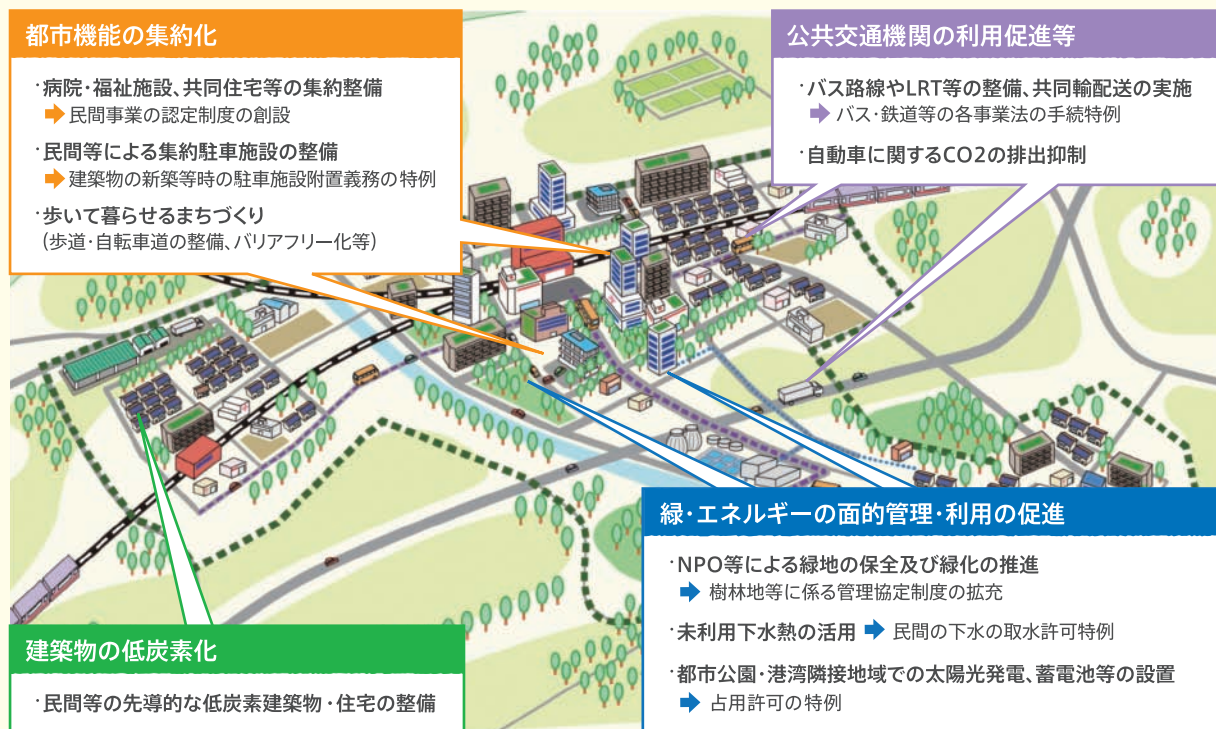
都市機能の集約化

・病院・福祉施設、共同住宅等の集約整備
民間事業の認定制度の創設

・民間等による集約駐車施設の整備
建築物の新築等時の駐車施設附置義務の特例

・歩いて暮らせるまちづくり
（歩道・自転車道の整備、バリアフリー化等）

公共交通機関の利用促進等

・バス路線やLRT等の整備、共同輸配送の実施
バス・鉄道等の各事業法の手続特例

・自動車に関する$CO_2$の排出抑制

緑・エネルギーの面的管理・利用の促進

・NPO等による緑地の保全及び緑化の推進
樹林地等に係る管理協定制度の拡充

・未利用下水熱の活用　民間の下水の取水許可特例

・都市公園・港湾隣接地域での太陽光発電、蓄電池等の設置
占用許可の特例

建築物の低炭素化

・民間等の先導的な低炭素建築物・住宅の整備